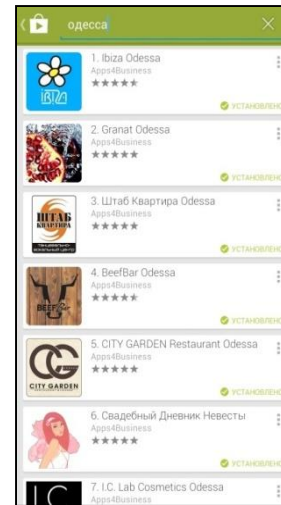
одесса

IBIZA

1. Ibiza Odessa
Apps4Business
★★★★

УСТАНОВЛЕНО

2. Granat Odessa
Apps4Business
★★★★★

УСТАНОВЛЕНО

ШТАБ КВАРТИРА

3. Штаб Квартира Odessa
Apps4Business
★★★★★

УСТАНОВЛЕНО

BEEF BAR

4. BeefBar Odessa
Apps4Business
★★★★

УСТАНОВЛЕНО

CG
CITY GARDEN

5. CITY GARDEN Restaurant Odessa
Apps4Business
★★★★★

УСТАНОВЛЕНО

6. Свадебный Дневник Невесты
Apps4Business
★★★★★

УСТАНОВЛЕНО

I.C

7. I.C. Lab Cosmetics Odessa
Apps4Business